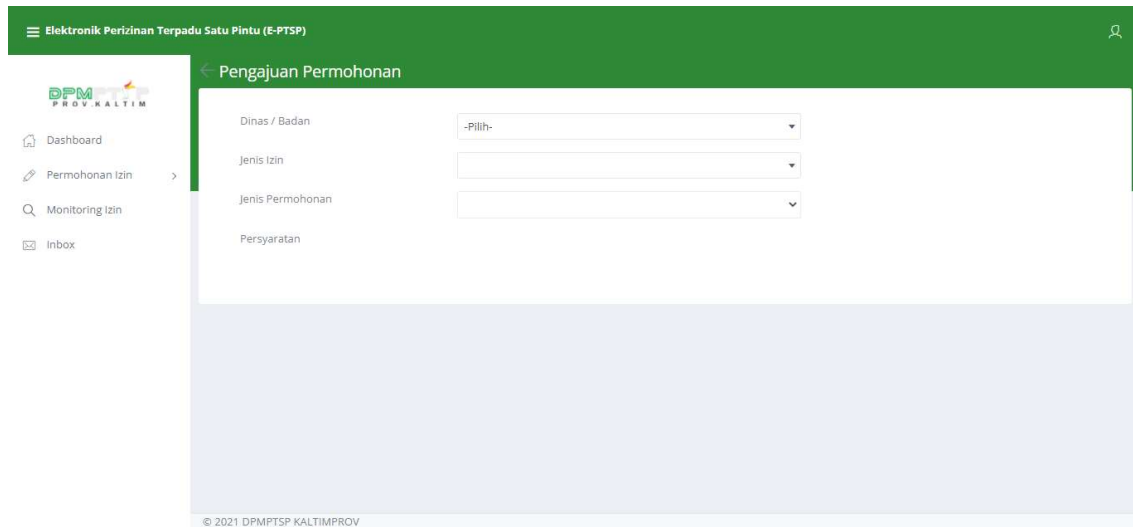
Elektronik Perizinan Terpadu Satu Pintu (E-PTSP)

DPMPTSP
PROV.KALTIM

Dashboard

Permohonan Izin

Monitoring Izin

Inbox

Pengajuan Permohonan

Dinas / Badan

-Pilih-

Jenis Izin

Jenis Permohonan

Persyaratan

© 2021 DPMPTSP KALTIMPROV